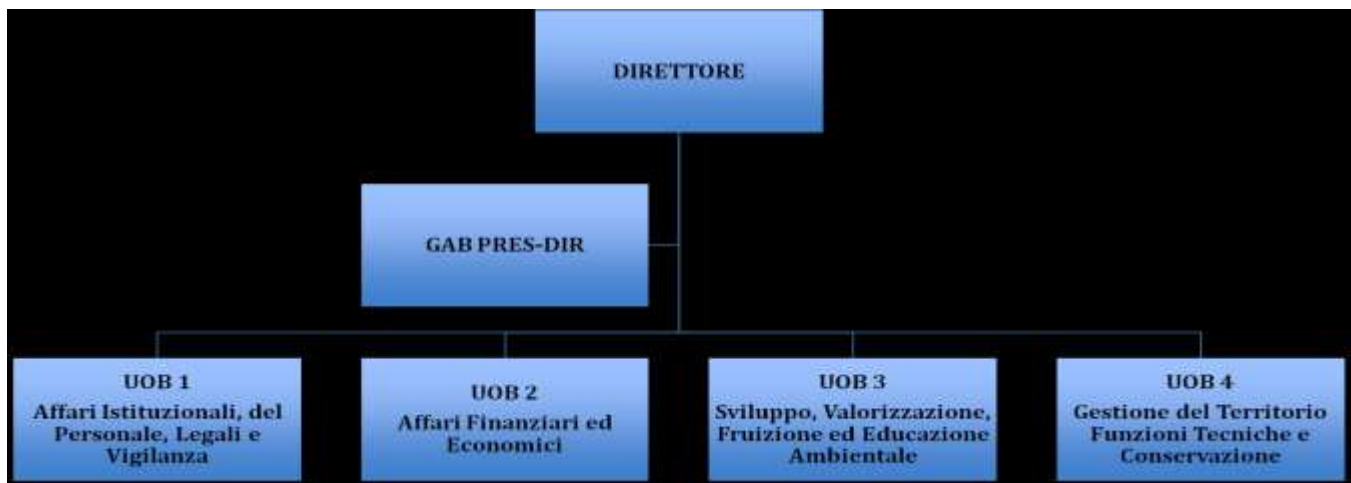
DIRETTORE

GAB PRES-DIR

UOB 1
Affari Istituzionali, del Personale, Legali e Vigilanza

UOB 2
Affari Finanziari ed Economici

UOB 3
Sviluppo, Valorizzazione, Fruizione ed Educazione Ambientale

UOB 4
Gestione del Territorio Funzioni Tecniche e Conservazione